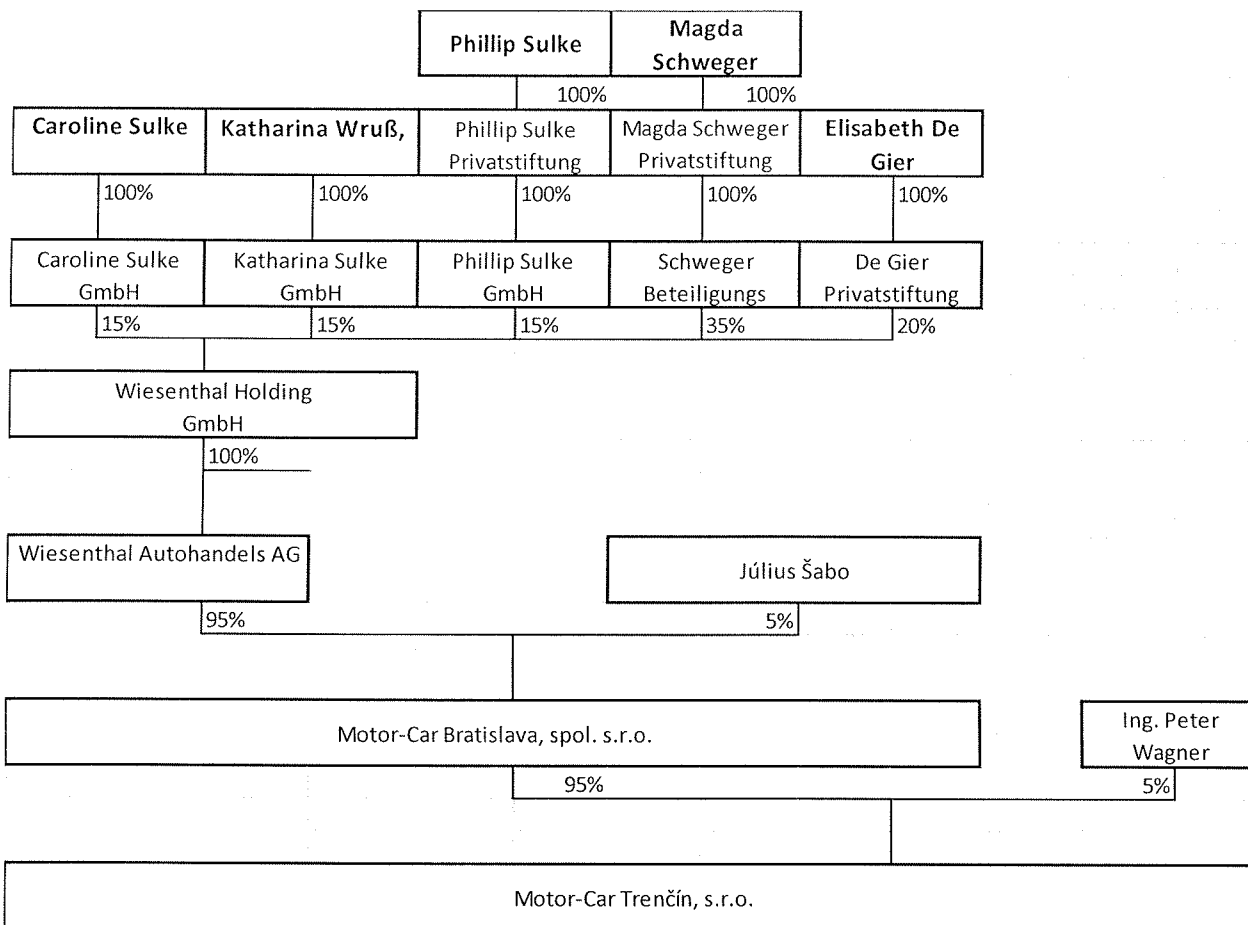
Phillip Sulke
Magda Schweger
100%
100%
Caroline Sulke
Katharina Wruß,
Phillip Sulke Privatstiftung
Magda Schweger Privatstiftung
Elisabeth De Gier
100%
100%
100%
100%
100%
Caroline Sulke GmbH
Katharina Sulke GmbH
Phillip Sulke GmbH
Schweger Beteiligungs
De Gier Privatstiftung
15%
15%
15%
35%
20%
Wiesenthal Holding GmbH
100%
Wiesenthal Autohandels AG
Július Šabo
95%
5%
Motor-Car Bratislava, spol. s.r.o.
Ing. Peter Wagner
95%
5%
Motor-Car Trenčín, s.r.o.